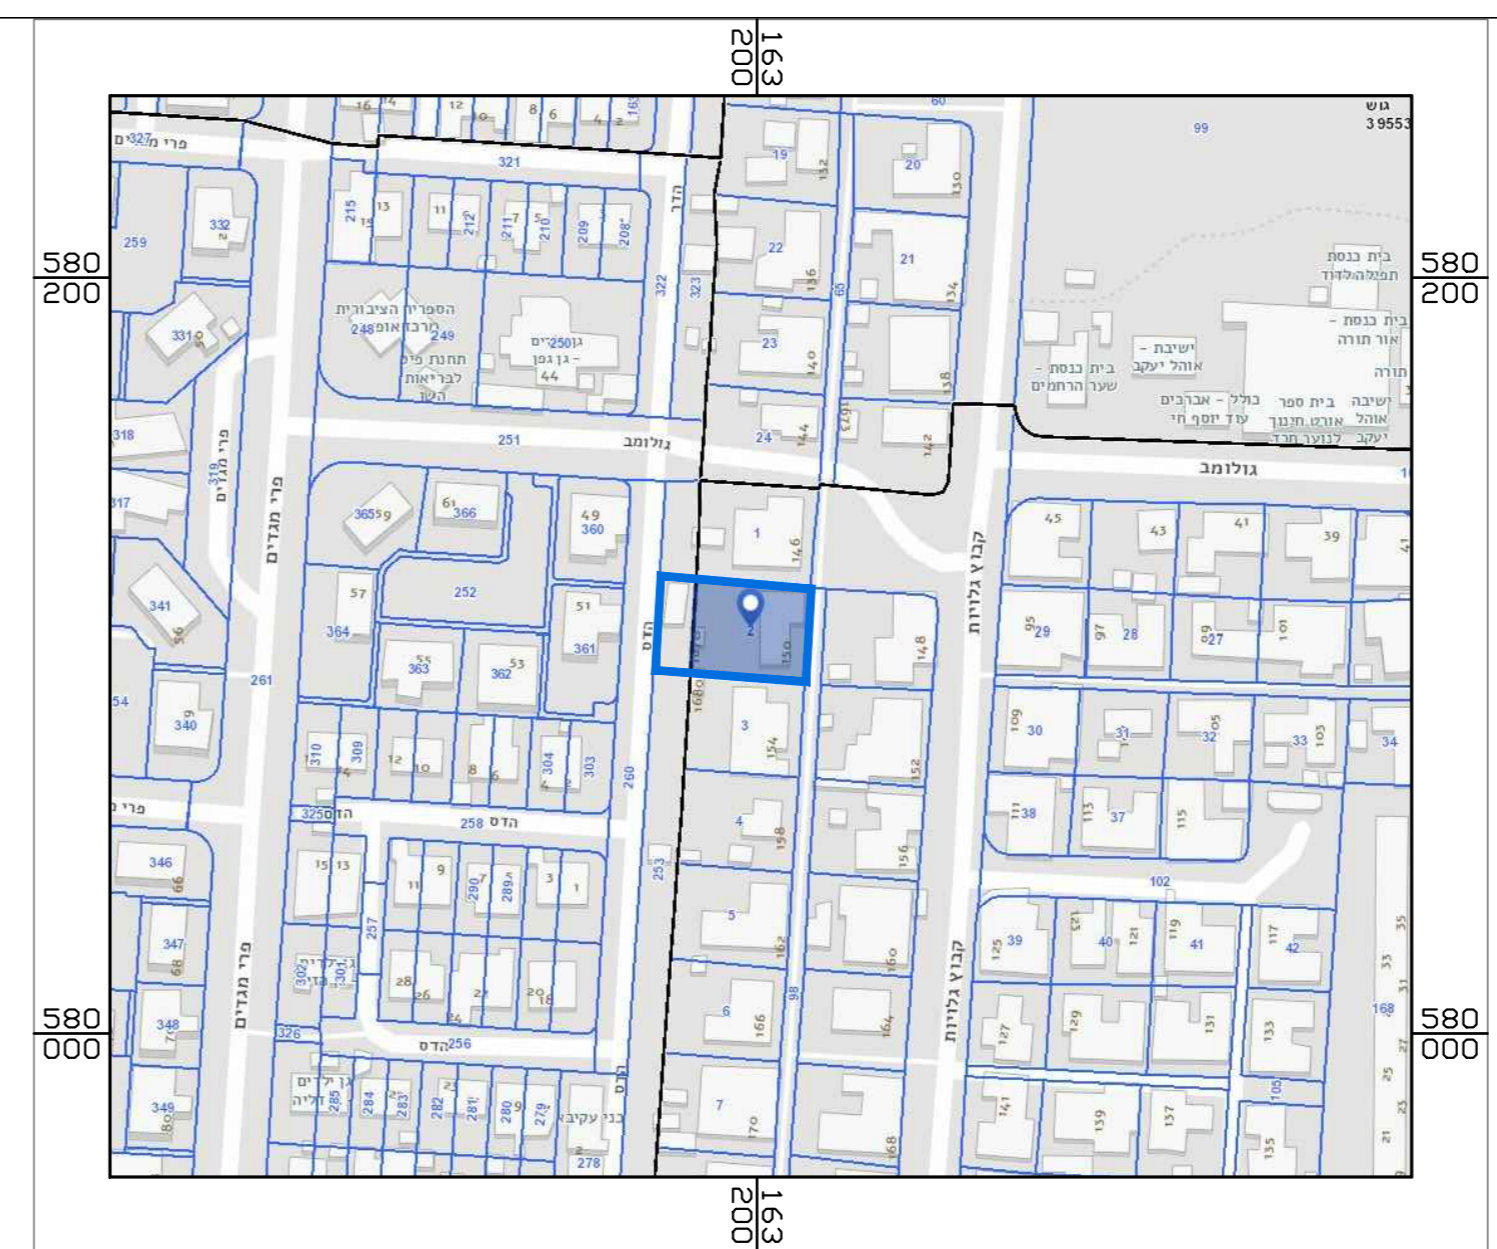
163
200

580
200

580
000

580
200

580
000

163
200

גוש
39553

99

בית כנסת
תפילה לדוד

בית כנסת -
אור תורה

ישיבת -
אוהל יעקב

בית כנסת -
שער הרחמים

כולל - אברכים
עוד יוסף חי

בית ספר
אורט חינוך
לנוער חרד

ישיבה
אוהל
יעקב

תורה

פרי מ 327 ים
321
16 14 12 10 8 6 4 2 163
332
259
215 13 11 212 7 211 5 210 209 208
הדר
322
323
19 132
20 130
22 136
21 134
60
הספריה הציבורית
מרכז 248 אופ 249
תחנת טיפת
לבריאות
השן
גן 250 ים
- גן גפן
44
331
318
319
פרי מגדים
251 גולומב
23 140
24 144
138
142
גולומב
317
365 59
61 366
49 360
1 146
45 43 41 39
קבוץ גלויות
341
57
252
364
51
361
2
150
148
95 29
97 28
99 27
101
56
55 363
53 362
הדס
168
54
261
340
3 154
152
109 30
31
105 32
33 103
34
310 309
12 10 8 6 304 303
260
פרי מ
325 הדס
258 הדס
4 158
156
111 38
113 37
115
346
66
15 13 11 9 290 7 289 3 1
253
102
347
68
257
גני ילדים
302 301
28 26 24 20 18
5 162
160
98
125 39
123 40 121
119 41
117 42
35
33
348
326
הדס 256
6 166
164
127
129
131
133
168
31
27
25
23
21
פרי מגדים
349
80
גן ילדים
גליה
285 284 283 282 281 280 279
בני עקיבא
278
7 170
168
141
139
137
105
135